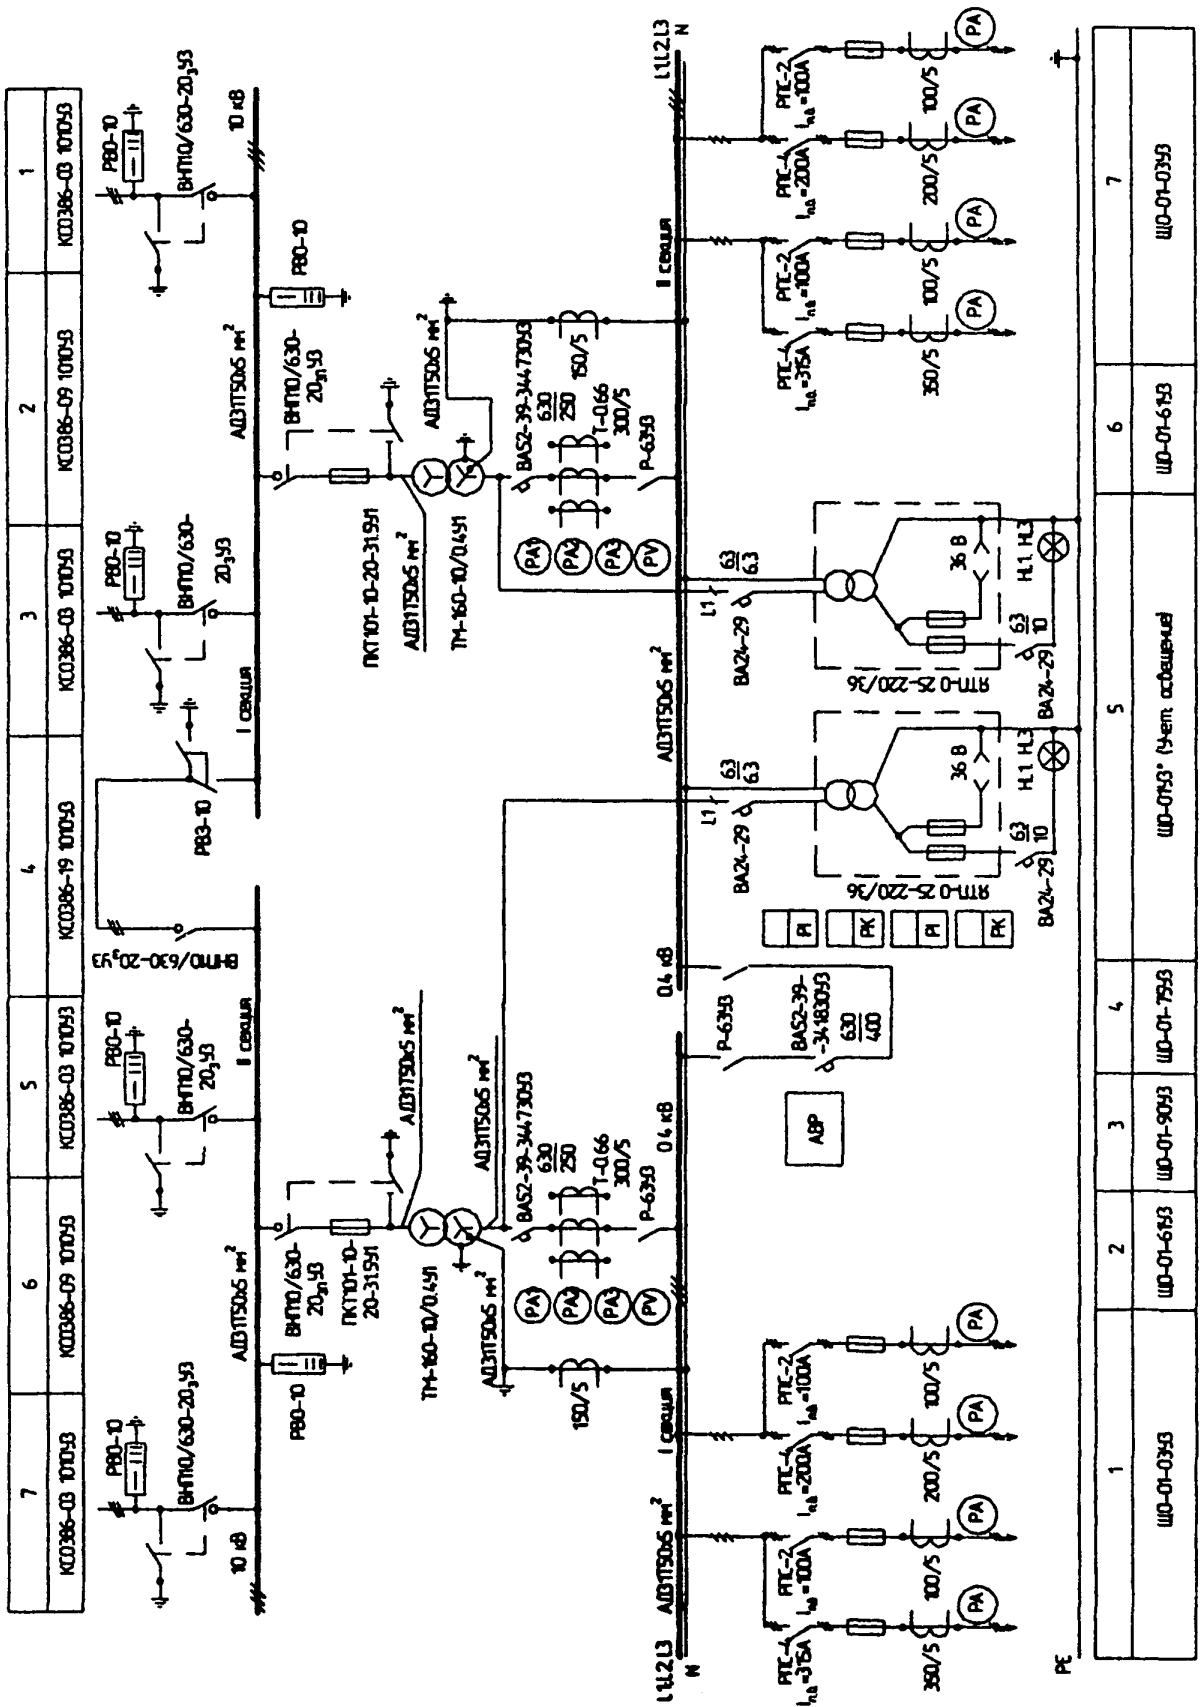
| 7 | 6 | 5 | 4 | 3 | 2 | 1 |
|---|---|---|---|---|---|---|
| КСО386-03 1010У3 | КСО386-09 1010У3 | КСО386-03 1010У3 | КСО386-19 1010У3 | КСО386-03 1010У3 | КСО386-09 1010У3 | КСО386-03 1010У3 |

РВО-10
ВНПЮ/630-20$_з$У3
10 кВ

РВО-10
ВНПЮ/630-20$_з$У3
АДЗ1Т50х5 мм$^2$
ПКТ101-10-20-31.5У1
ТМ-160-10/0.4У1

РВО-10
ВНПЮ/630-20$_з$У3
II секция

ВНПЮ/630-20$_з$У3
РВЗ-10

РВО-10
ВНПЮ/630-20$_з$У3
I секция

РВО-10
ВНПЮ/630-20$_з$У3
ПКТ101-10-20-31.5У1
АДЗ1Т50х5 мм$^2$
ТМ-160-10/0.4У1

РВО-10
ВНПЮ/630-20$_з$У3
10 кВ

АДЗ1Т50х5 мм$^2$
ВА52-39-344730У3
$\frac{630}{250}$
Т-0.66
300/5
Р-63У3
150/5
PA1 PA2 PA3 PV

ВА52-39-344730У3
$\frac{630}{250}$
Т-0.66
300/5
Р-63У3
150/5
PA1 PA2 PA3 PV

L1L2L3
N
I секция
II секция
0.4 кВ
0.4 кВ
АДЗ1Т50х5 мм$^2$
Р-63У3
ВА52-39-344830У3
$\frac{630}{400}$
АВР
PI PK PI PK

L1
ВА24-29
$\frac{63}{6.3}$
ЯТП-0.25-220/36
36 В
HL1 HL3
$\frac{63}{10}$
ВА24-29

РТС-4 $I_{н.в}$=315А 350/5 PA
РТС-2 $I_{н.в}$=100А 100/5 PA
РТС-4 $I_{н.в}$=200А 200/5 PA
РТС-2 $I_{н.в}$=100А 100/5 PA

PE

| 1 | 2 | 3 | 4 | 5 | 6 | 7 |
|---|---|---|---|---|---|---|
| ШО-01-03У3 | ШО-01-61У3 | ШО-01-90У3 | ШО-01-75У3 | ШО-07У3* (Учет освещения) | ШО-01-61У3 | ШО-01-03У3 |